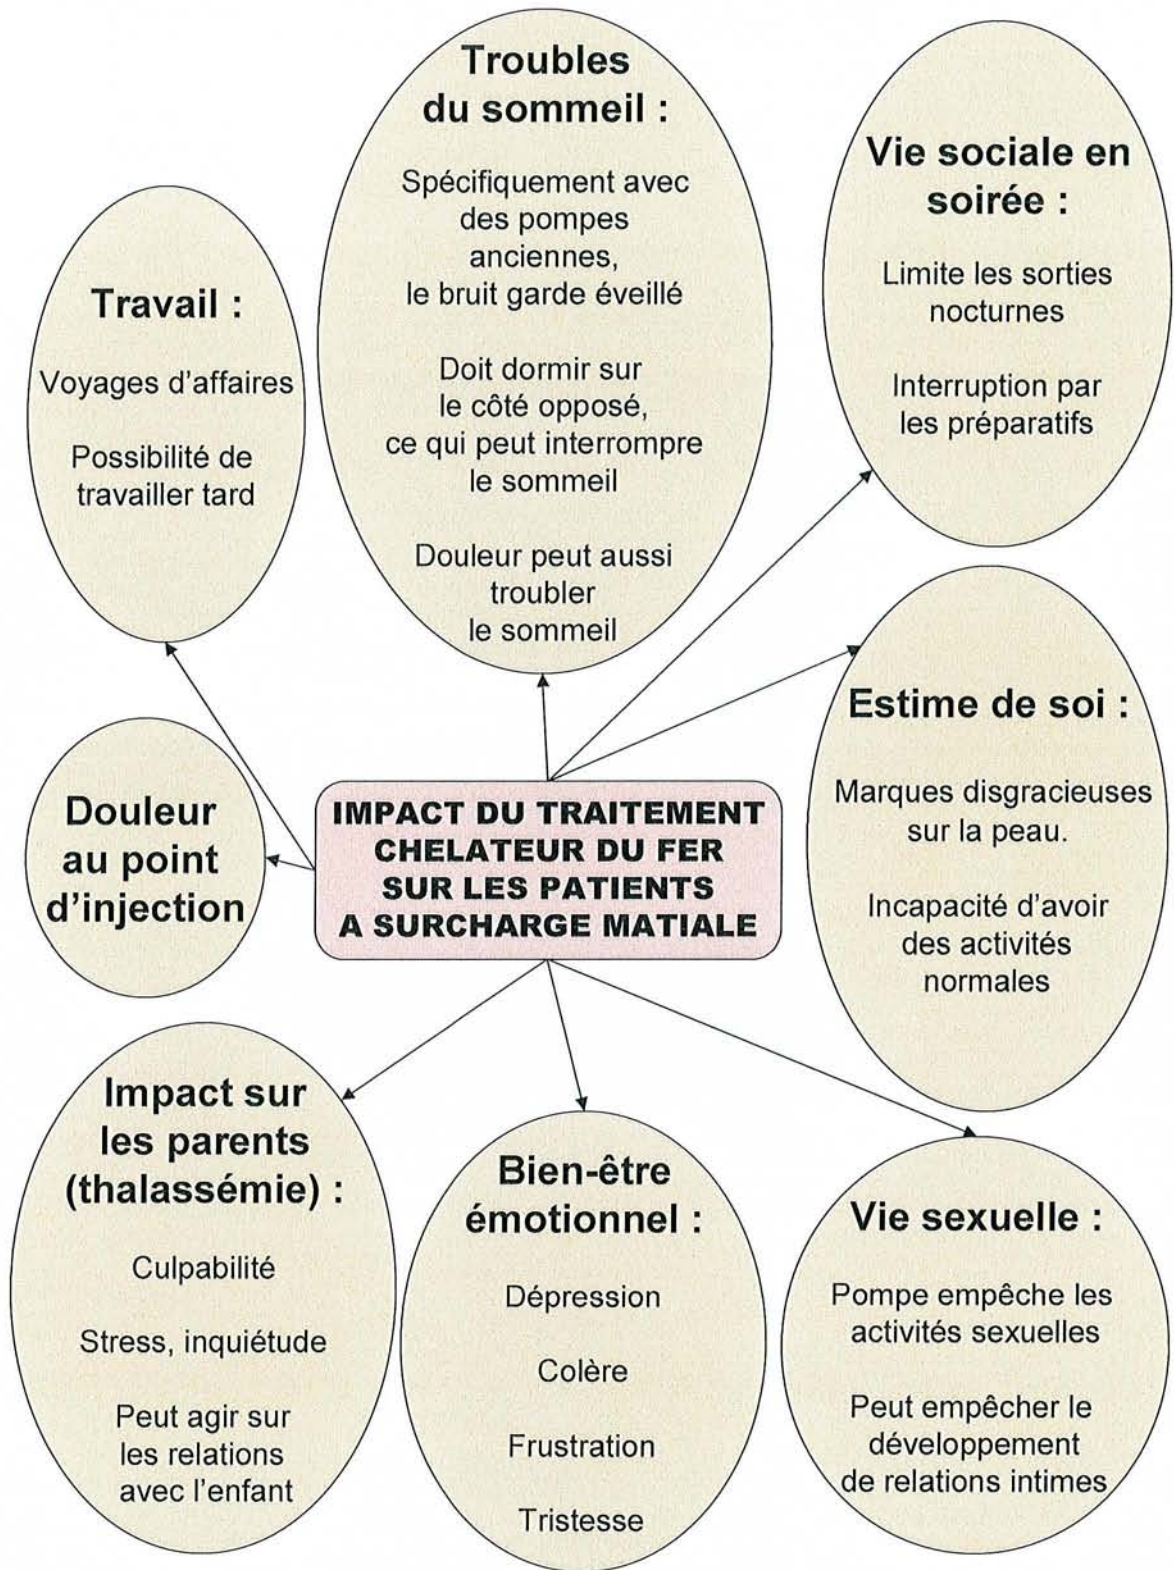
Troubles du sommeil :

Spécifiquement avec des pompes anciennes, le bruit garde éveillé

Doit dormir sur le côté opposé, ce qui peut interrompre le sommeil

Douleur peut aussi troubler le sommeil

Vie sociale en soirée :

Limite les sorties nocturnes

Interruption par les préparatifs

Travail :

Voyages d'affaires

Possibilité de travailler tard

Estime de soi :

Marques disgracieuses sur la peau.

Incapacité d'avoir des activités normales

Douleur au point d'injection

IMPACT DU TRAITEMENT CHELATEUR DU FER SUR LES PATIENTS A SURCHARGE MATIALE

Impact sur les parents (thalassémie) :

Culpabilité

Stress, inquiétude

Peut agir sur les relations avec l'enfant

Bien-être émotionnel :

Dépression

Colère

Frustration

Tristesse

Vie sexuelle :

Pompe empêche les activités sexuelles

Peut empêcher le développement de relations intimes